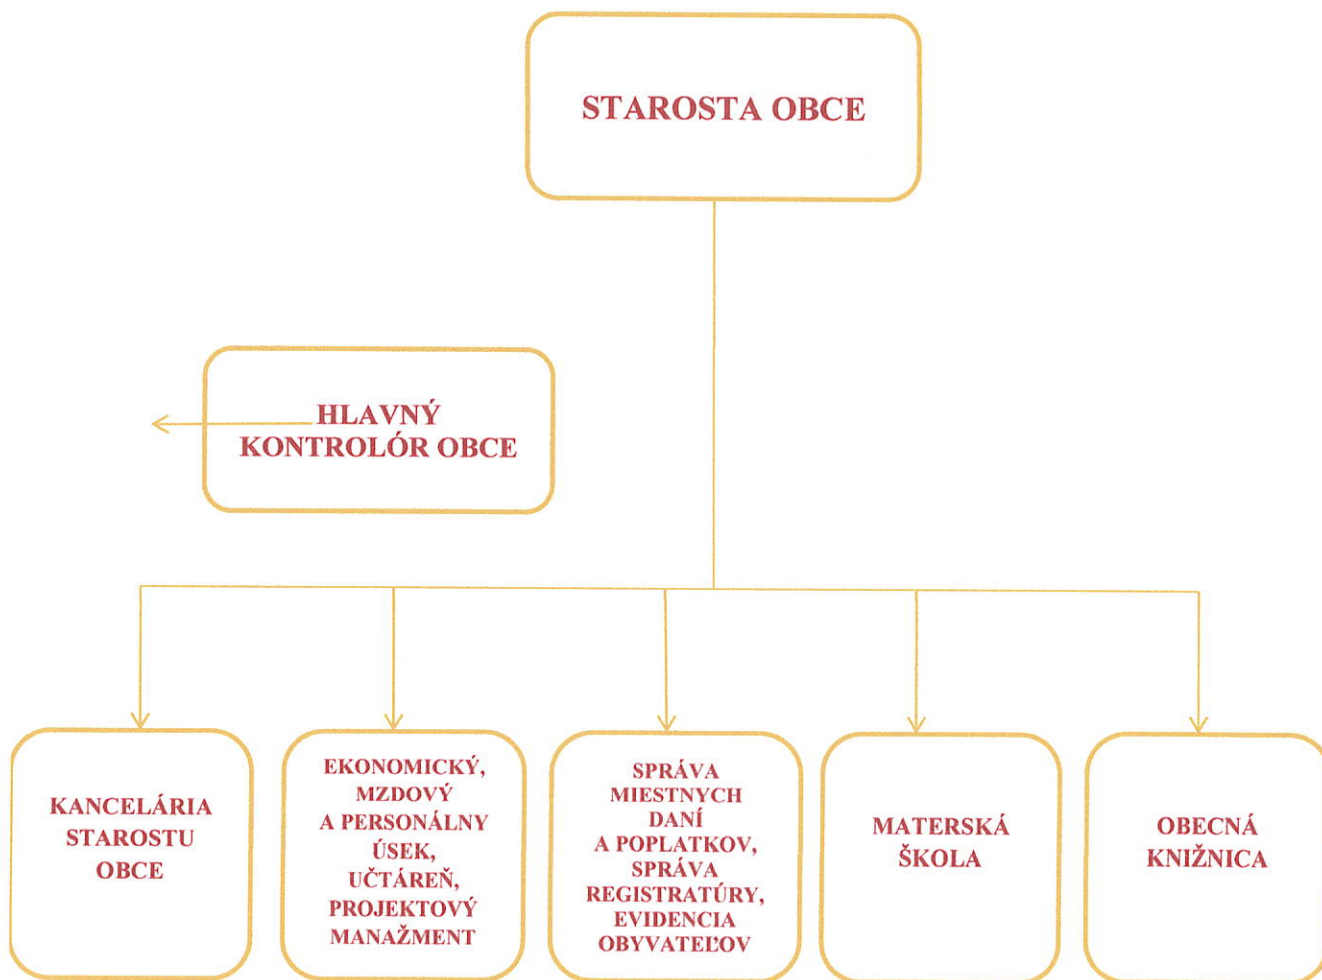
STAROSTA OBCE

HLAVNÝ KONTROLÓR OBCE

KANCELÁRIA STAROSTU OBCE

EKONOMICKÝ, MZDOVÝ A PERSONÁLNY ÚSEK, UČTÁREŇ, PROJEKTOVÝ MANAŽMENT

SPRÁVA MIESTNYCH DANÍ A POPLATKOV, SPRÁVA REGISTRATÚRY, EVIDENCIA OBYVATEĽOV

MATERSKÁ ŠKOLA

OBECNÁ KNIŽNICA